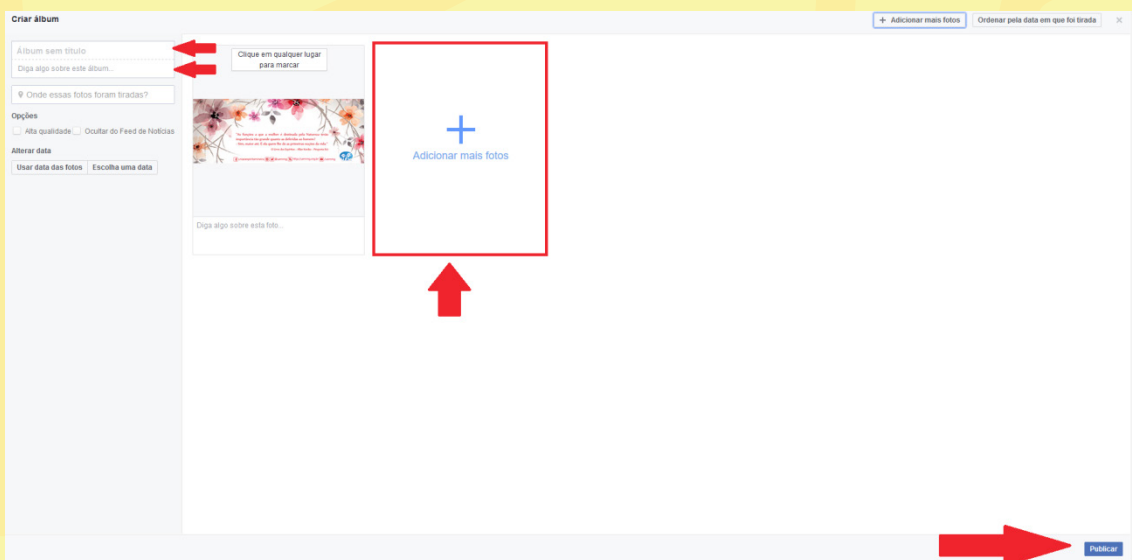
Criar álbum

+ Adicionar mais fotos

Ordenar pela data em que foi tirada

×

Álbum sem título

Diga algo sobre este álbum...

Onde essas fotos foram tiradas?

Opções

Alta qualidade

Ocultar do Feed de Notícias

Alterar data

Usar data das fotos

Escolha uma data

Clique em qualquer lugar para marcar

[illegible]

Diga algo sobre esta foto...

+

Adicionar mais fotos

Publicar